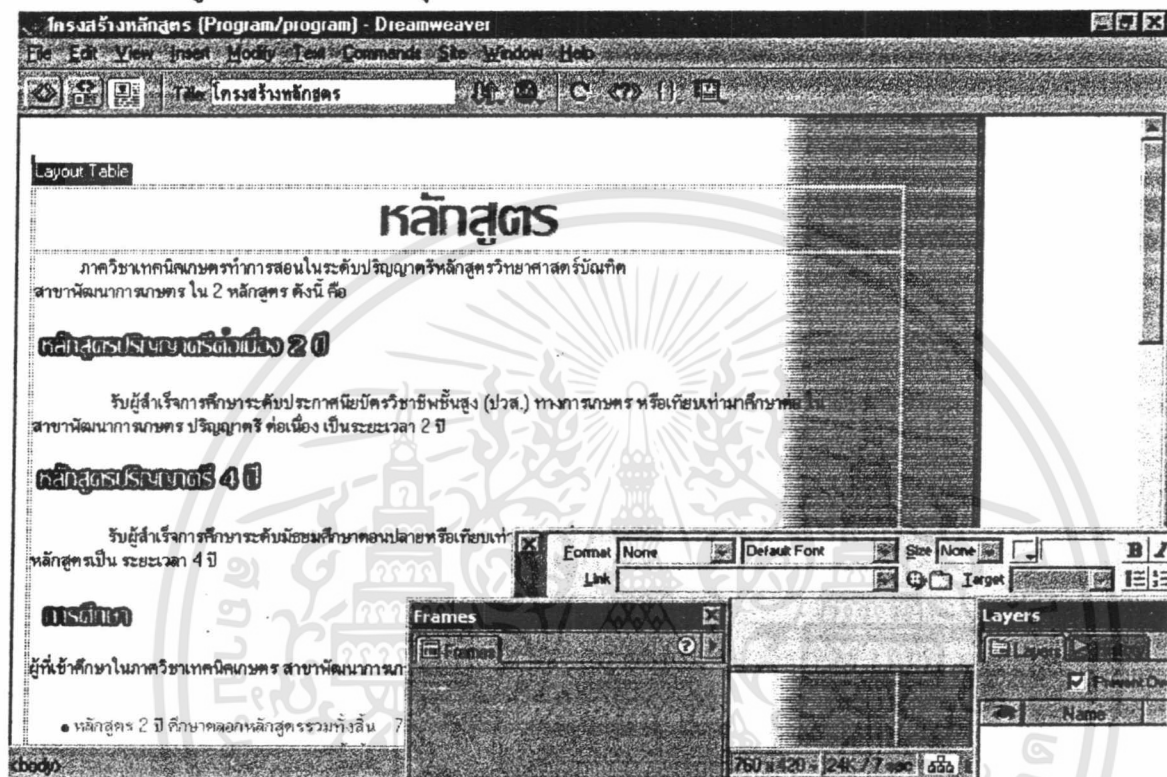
โครงสร้างหลักสูตร (Program/program) - Dreamweaver

File Edit View Insert Modify Text Commands Site Window Help

Title: โครงสร้างหลักสูตร

Layout Table

หลักสูตร

ภาควิชาเทคนิคเกษตรทำการสอนในระดับปริญญาตรีหลักสูตรวิทยาศาสตร์บัณฑิต สาขาพัฒนาการเกษตร ใน 2 หลักสูตร ดังนี้ คือ

หลักสูตรปริญญาตรีต่อเนื่อง 2 ปี

รับผู้สำเร็จการศึกษาระดับประกาศนียบัตรวิชาชีพชั้นสูง (ปวส.) ทางการเกษตร หรือเทียบเท่ามาศึกษาต่อใน สาขาพัฒนาการเกษตร ปริญญาตรี ต่อเนื่อง เป็นระยะเวลา 2 ปี

หลักสูตรปริญญาตรี 4 ปี

รับผู้สำเร็จการศึกษาระดับมัธยมศึกษาตอนปลายหรือเทียบเท่า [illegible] หลักสูตรเป็น ระยะเวลา 4 ปี

การศึกษา

ผู้ที่เข้าศึกษาในภาควิชาเทคนิคเกษตร สาขาพัฒนาการเก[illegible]

• หลักสูตร 2 ปี ศึกษาตลอกหลักสูตรรวมทั้งสิ้น 7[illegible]

Format None Default Font Size None B I
Link Target

Frames
Frames

Layers
Layers
Prevent Overlaps
Name

<body>

760 x 420 24K / 7 sec